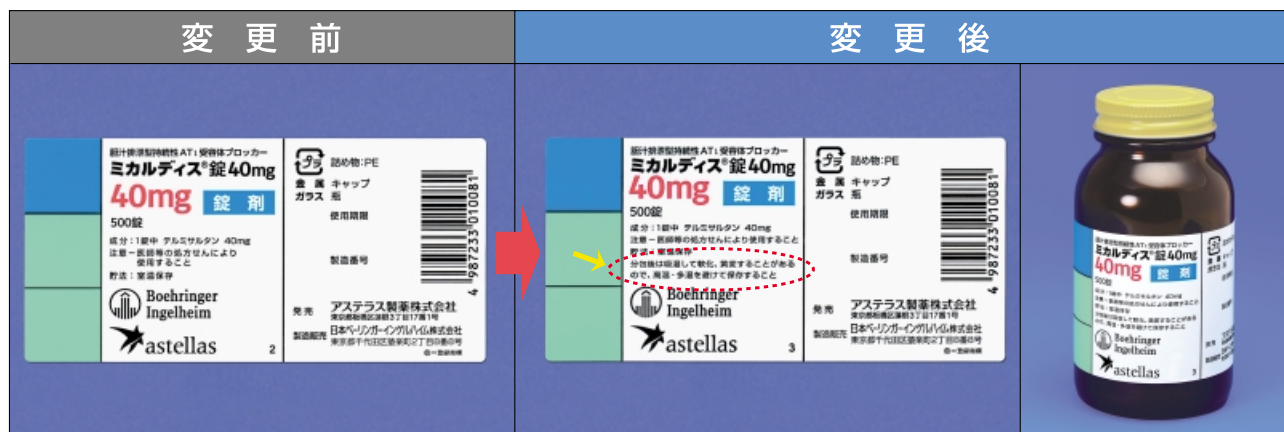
変 更 前

胆汁排泄型持続性AT₁受容体ブロッカー
ミカルディス®錠40mg
40mg 錠剤
500錠
成分：1錠中 テルミサルタン 40mg
注意－医師等の処方せんにより使用すること
貯法：室温保存
Boehringer Ingelheim
astellas
2

プラ
詰め物：PE
金属 キャップ
ガラス 瓶
使用期限
製造番号
4 987233 010081
発売 アステラス製薬株式会社
東京都板橋区蓮根3丁目17番1号
製造販売 日本ベーリンガーインゲルハイム株式会社
東京都千代田区猿楽町2丁目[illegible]

変 更 後

胆汁排泄型持続性AT₁受容体ブロッカー
ミカルディス®錠40mg
40mg 錠剤
500錠
成分：1錠中 テルミサルタン 40mg
注意－医師等の処方せんにより使用すること
貯法：室温保存
分包後は吸湿して軟化、変色することがあるので、高温・多湿を避けて保存すること
Boehringer Ingelheim
astellas
3

プラ
詰め物：PE
金属 キャップ
ガラス 瓶
使用期限
製造番号
4 987233 010081
発売 アステラス製薬株式会社
東京都板橋区蓮根3丁目17番1号
製造販売 日本ベーリンガーインゲルハイム株式会社
東京都千代田区猿楽町2丁目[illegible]

胆汁排泄型持続性AT₁受容体ブロッカー
ミカルディス®錠40mg
40mg 錠剤
500錠
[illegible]
Boehringer Ingelheim
astellas